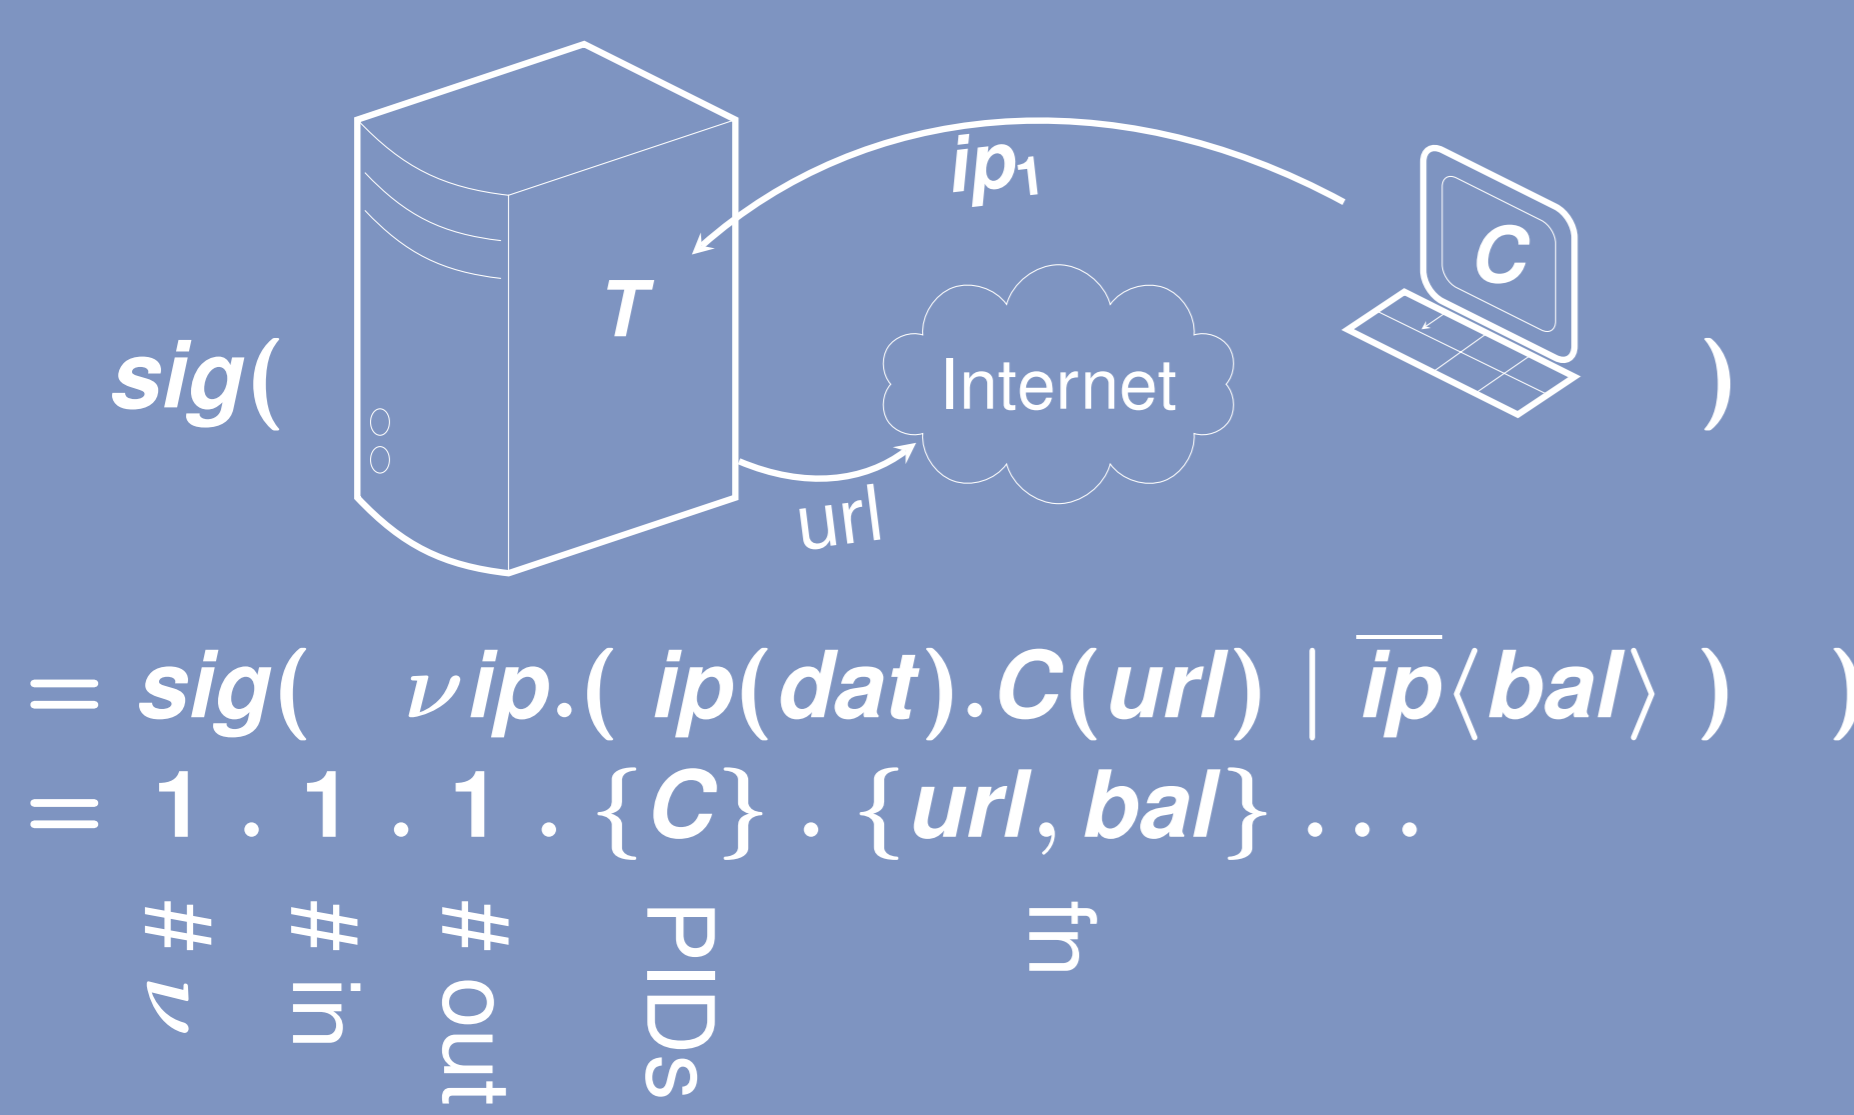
$ip_1$

$C$

$T$

sig(

Internet

)

url

$= sig( \quad \nu ip.( ip(dat).C(url) \mid \overline{ip}\langle bal \rangle ) \quad )$

$= 1 . 1 . 1 . \{C\} . \{url, bal\} \ldots$

$\# \nu$ # in # out PIDs fn